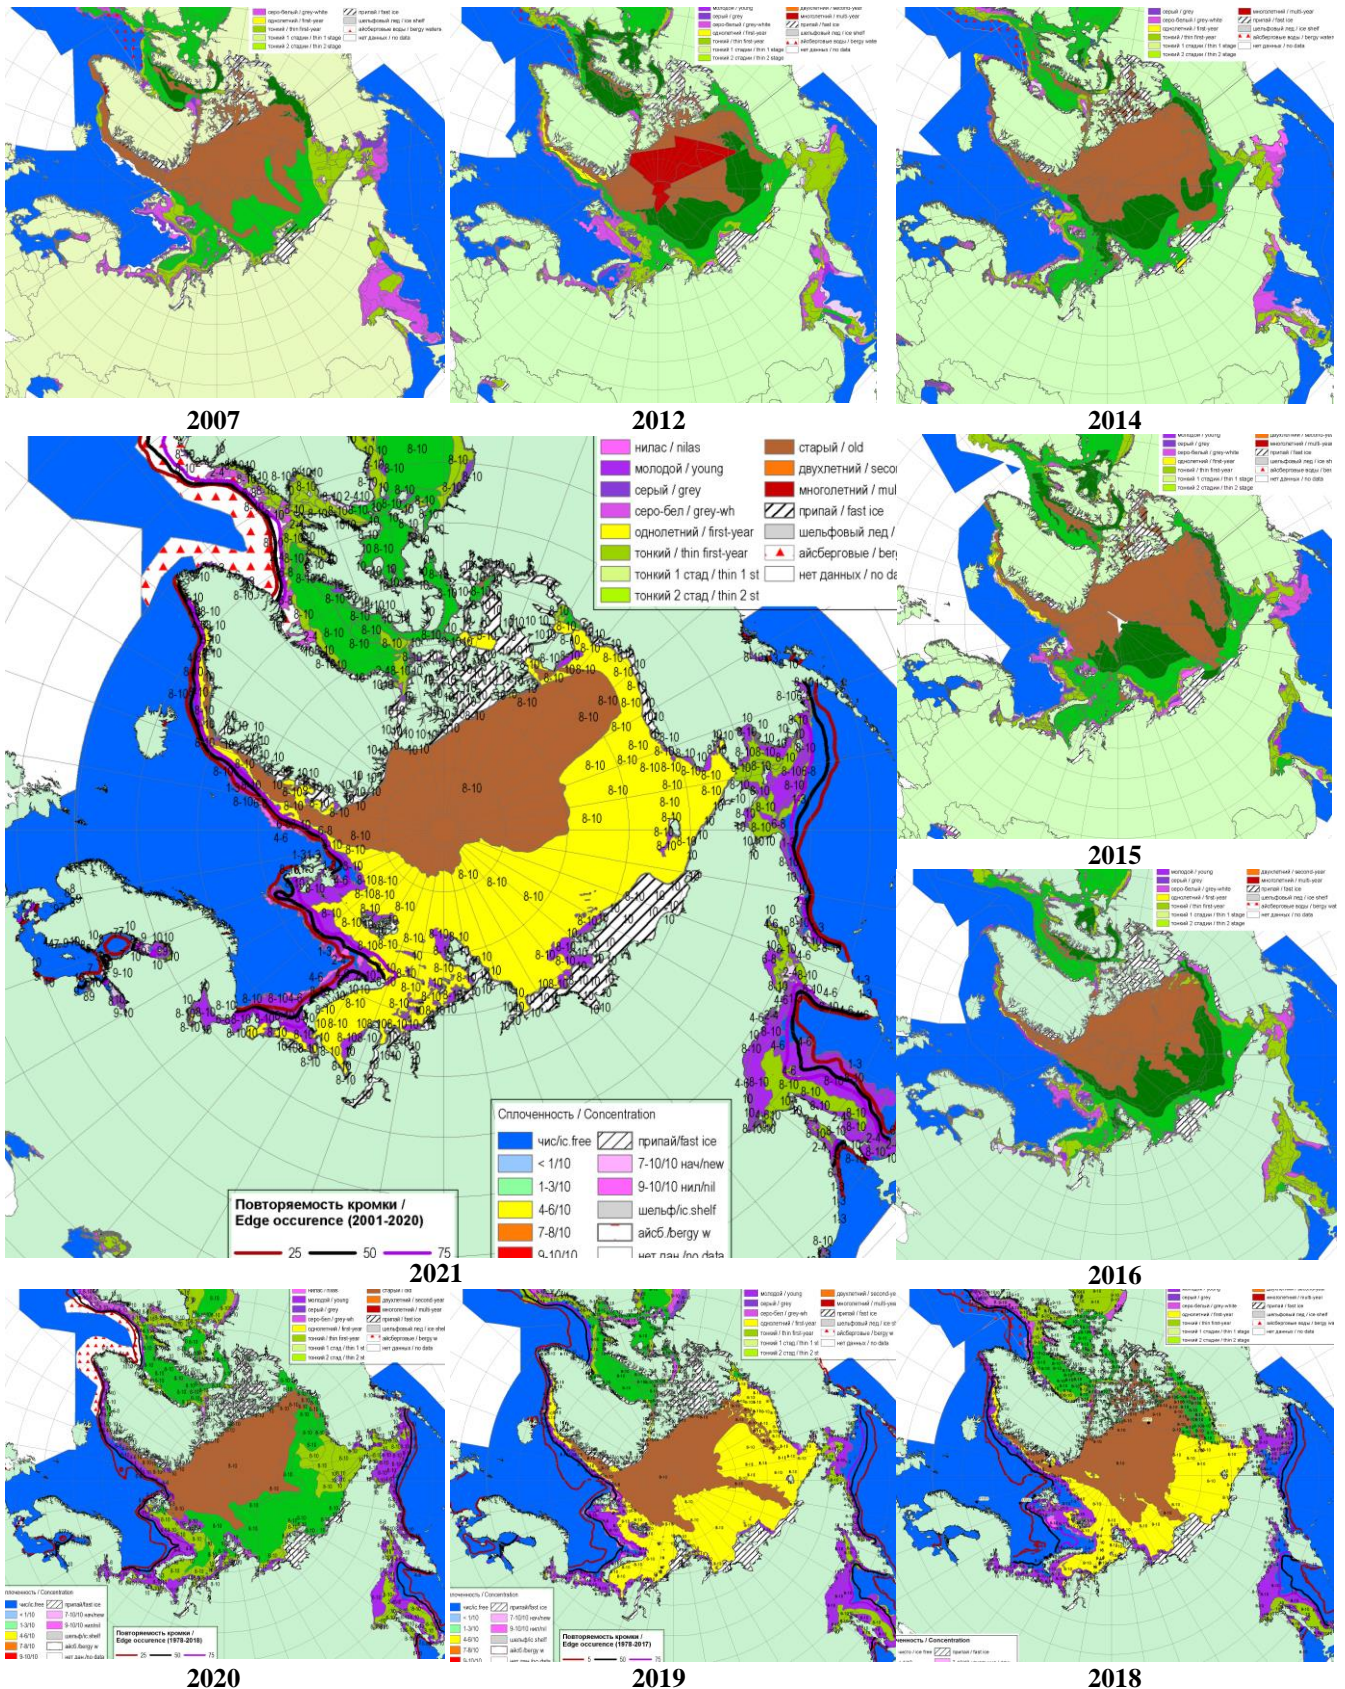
серо-белый / grey-white
тонкий / thin first-year
тонкий 1 стадии / thin 1 stage
тонкий 2 стадии / thin 2 stage
припай / fast ice
шельфовый лед / ice shelf
айсберговые воды / bergy waters
нет данных / no data

2007

2012

2014

нилас / nilas
молодой / young
серый / grey
серо-бел / grey-wh
однолетний / first-year
тонкий / thin first-year
тонкий 1 стад / thin 1 st
тонкий 2 стад / thin 2 st
старый / old
двухлетний / seco
многолетний / mul
припай / fast ice
шельфовый лед /
айсберговые / ber
нет данных / no da

Сплоченность / Concentration
чис/ic.free
< 1/10
1-3/10
4-6/10
7-8/10
9-10/10
припай/fast ice
7-10/10 нач/new
9-10/10 нил/nil
шельф/ic.shelf
айсб./bergy w
нет дан./no data

Повторяемость кромки /
Edge occurence (2001-2020)
25
50
75

2021

2015

2016

Повторяемость кромки /
Edge occurence (1978-2018)

Повторяемость кромки /
Edge occurence (1978-2017)

2020

2019

2018